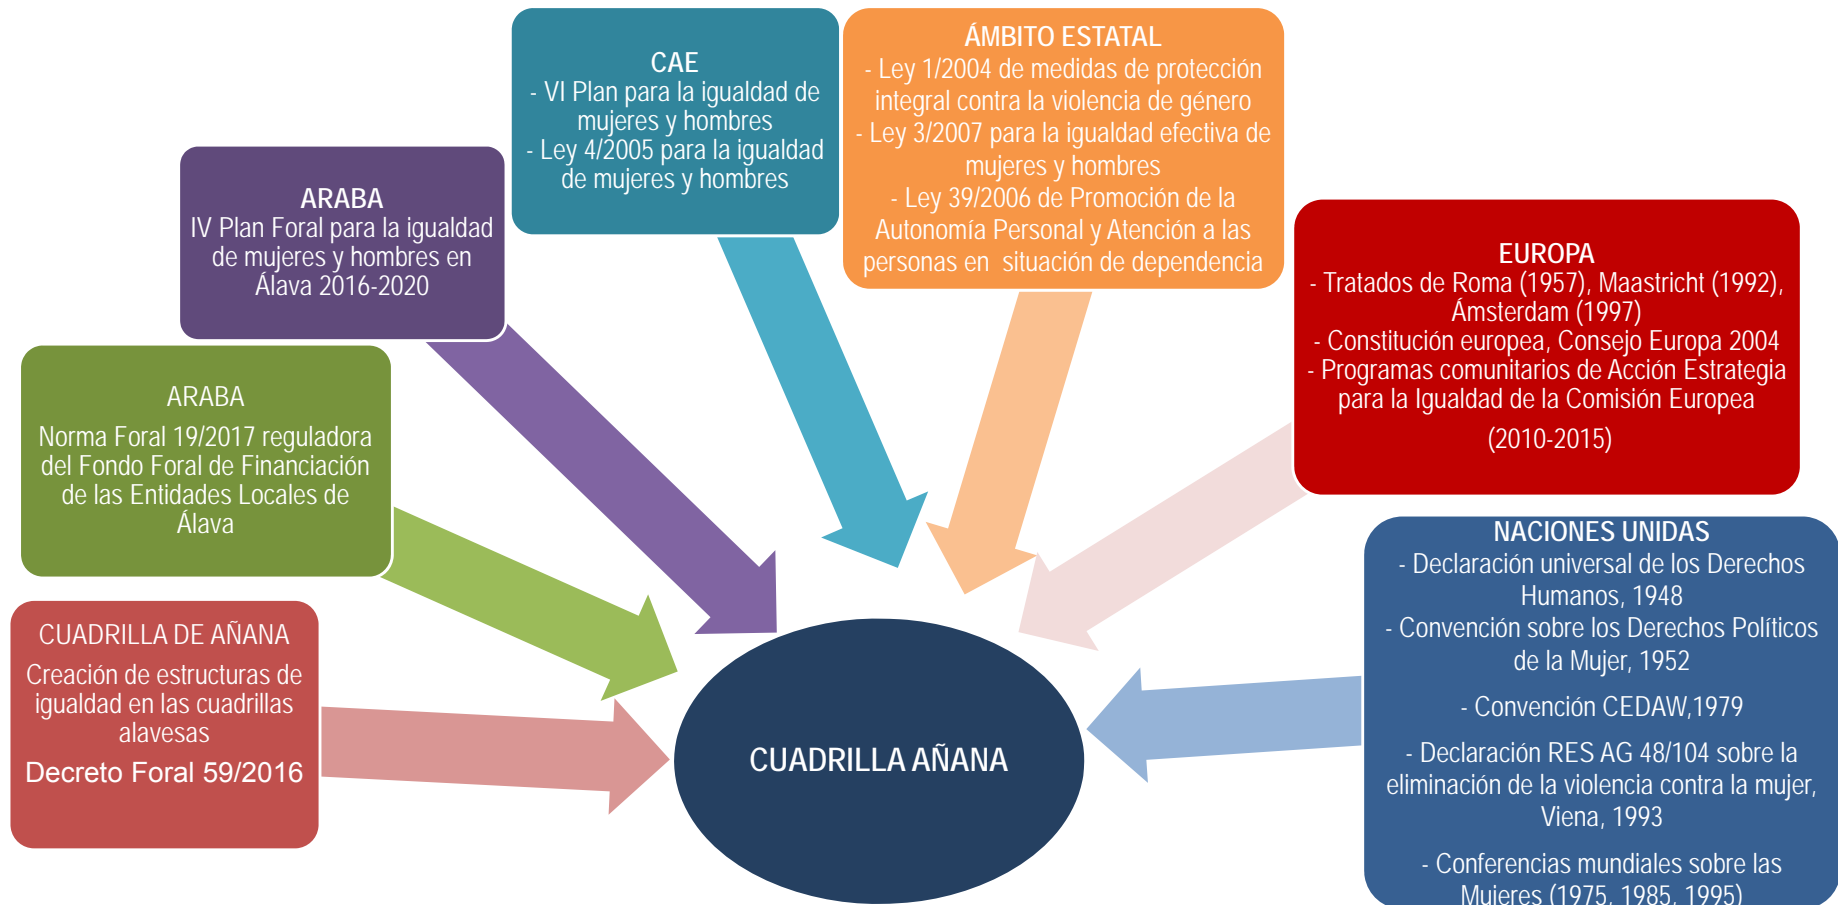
CAE
- VI Plan para la igualdad de mujeres y hombres
- Ley 4/2005 para la igualdad de mujeres y hombres

ÁMBITO ESTATAL
- Ley 1/2004 de medidas de protección integral contra la violencia de género
- Ley 3/2007 para la igualdad efectiva de mujeres y hombres
- Ley 39/2006 de Promoción de la Autonomía Personal y Atención a las personas en situación de dependencia

ARABA
IV Plan Foral para la igualdad de mujeres y hombres en Álava 2016-2020

EUROPA
- Tratados de Roma (1957), Maastricht (1992), Ámsterdam (1997)
- Constitución europea, Consejo Europa 2004
- Programas comunitarios de Acción Estrategia para la Igualdad de la Comisión Europea
(2010-2015)

ARABA
Norma Foral 19/2017 reguladora del Fondo Foral de Financiación de las Entidades Locales de Álava

NACIONES UNIDAS
- Declaración universal de los Derechos Humanos, 1948
- Convención sobre los Derechos Políticos de la Mujer, 1952
- Convención CEDAW,1979
- Declaración RES AG 48/104 sobre la eliminación de la violencia contra la mujer, Viena, 1993
- Conferencias mundiales sobre las Mujeres (1975, 1985, 1995)

CUADRILLA DE AÑANA
Creación de estructuras de igualdad en las cuadrillas alavesas
Decreto Foral 59/2016

CUADRILLA AÑANA